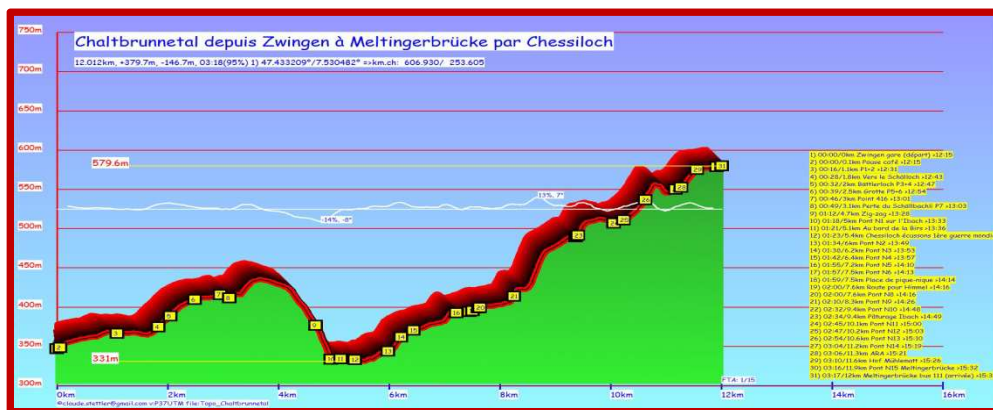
Chaltbrunnental depuis Zwingen à Meltingerbrücke par Chessiloch

12.012km, +379.7m, -146.7m, 03:18(95%) 1) 47.433209°/7.530482° ⇒km.ch: 606.930/ 253.605

750m
700m
650m
600m
579.6m
550m
500m
450m
400m
350m
331m
300m

13%, 7°
-14%, -8°

1) 00:00/0km Zwingen gare (départ) ⇒12:15
2) 00:00/0.1km Pause café ⇒12:15
3) 00:16/1.1km P1-2 ⇒12:31
4) 00:28/1.8km Vers le Schällloch ⇒12:43
5) 00:32/2km Bättlerloch P3+4 ⇒12:47
6) 00:39/2.5km Grotte P5+6 ⇒12:54
7) 00:46/3km Point 416 ⇒13:01
8) 00:49/3.1km Forte du Schällbächli P7 ⇒13:03
9) 01:12/4.7km Zig-zag ⇒13:28
10) 01:18/5km Pont N1 sur l'Ibach ⇒13:33
11) 01:21/5.1km Au bord de la Birs ⇒13:36
12) 01:23/5.4km Chessiloch écussons 1ère guerre mondiale
13) 01:34/6km Pont N2 ⇒13:49
14) 01:38/6.2km Pont N3 ⇒13:53
15) 01:42/6.4km Pont N4 ⇒13:57
16) 01:55/7.2km Pont N5 ⇒14:10
17) 01:57/7.5km Pont N6 ⇒14:13
18) 01:59/7.5km Place de pique-nique ⇒14:14
19) 02:00/7.6km Route pour Himmel ⇒14:16
20) 02:00/7.6km Pont N8 ⇒14:16
21) 02:10/8.3km Pont N9 ⇒14:26
22) 02:32/9.4km Pont N10 ⇒14:48
23) 02:34/9.4km Pâturage Ibach ⇒14:49
24) 02:45/10.1km Pont N11 ⇒15:00
25) 02:47/10.2km Pont N12 ⇒15:03
26) 02:54/10.6km Pont N13 ⇒15:10
27) 03:04/11.2km Pont N14 ⇒15:19
28) 03:06/11.3km ARA ⇒15:21
29) 03:10/11.6km Hof Mühlematt ⇒15:26
30) 03:16/11.9km Pont N15 Meltingerbrücke ⇒15:32
31) 03:17/12km Meltingerbrücke bus 111 (arrivée) ⇒15:3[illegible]

FTA: 1/15

0km 2km 4km 6km 8km 10km 12km 14km 16km

©claude.stettler@gmail.com v.P37UTM file:Topo_Chaltbrunnental